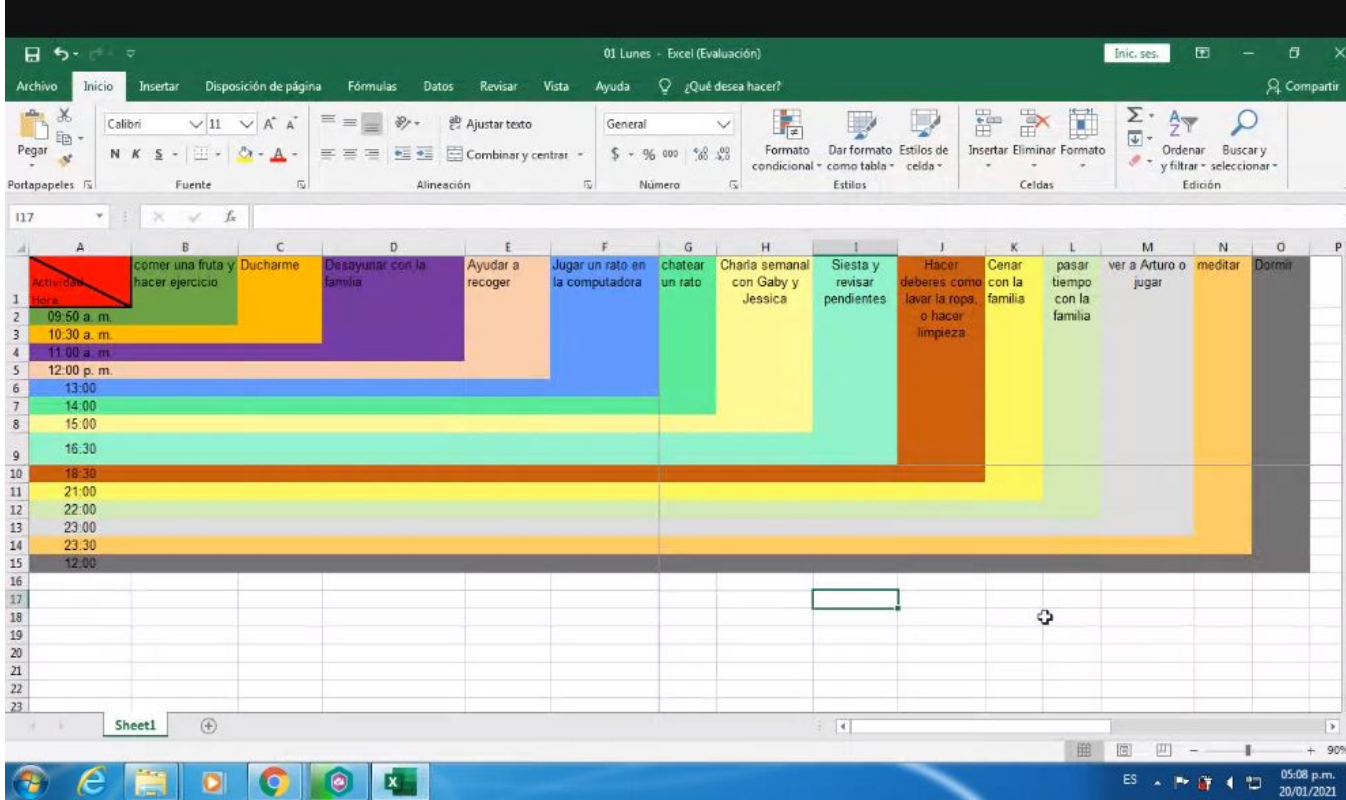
01 Lunes - Excel (Evaluación)

Inic. ses.

Archivo Inicio Insertar Disposición de página Fórmulas Datos Revisar Vista Ayuda ¿Qué desea hacer? Compartir

Pegar
Calibri 11 A A
N K S
Ajustar texto
Combinar y centrar
General
$ % 000
Formato condicional
Dar formato como tabla
Estilos de celda
Insertar Eliminar Formato
Ordenar y filtrar
Buscar y seleccionar
Portapapeles Fuente Alineación Número Estilos Celdas Edición

I17 fx

| | A | B | C | D | E | F | G | H | I | J | K | L | M | N | O | P |
|---|---|---|---|---|---|---|---|---|---|---|---|---|---|---|---|---|
| 1 | Actividad Hora | comer una fruta y hacer ejercicio | Ducharme | Desayunar con la familia | Ayudar a recoger | Jugar un rato en la computadora | chatear un rato | Charla semanal con Gaby y Jessica | Siesta y revisar pendientes | Hacer deberes como lavar la ropa, o hacer limpieza | Cenar con la familia | pasar tiempo con la familia | ver a Arturo o jugar | meditar | Dormir | |
| 2 | 09:50 a. m. | | | | | | | | | | | | | | | |
| 3 | 10:30 a. m. | | | | | | | | | | | | | | | |
| 4 | 11:00 a. m. | | | | | | | | | | | | | | | |
| 5 | 12:00 p. m. | | | | | | | | | | | | | | | |
| 6 | 13:00 | | | | | | | | | | | | | | | |
| 7 | 14:00 | | | | | | | | | | | | | | | |
| 8 | 15:00 | | | | | | | | | | | | | | | |
| 9 | 16:30 | | | | | | | | | | | | | | | |
| 10 | 18:30 | | | | | | | | | | | | | | | |
| 11 | 21:00 | | | | | | | | | | | | | | | |
| 12 | 22:00 | | | | | | | | | | | | | | | |
| 13 | 23:00 | | | | | | | | | | | | | | | |
| 14 | 23:30 | | | | | | | | | | | | | | | |
| 15 | 12:00 | | | | | | | | | | | | | | | |

16 17 18 19 20 21 22 23

Sheet1

90%

ES 05:08 p.m. 20/01/2021